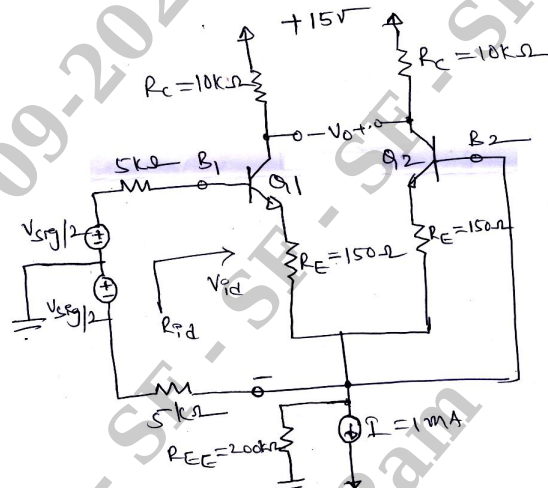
09-202

+15V

$R_C = 10k\Omega$

$R_C = 10k\Omega$

$-V_O+$

5kΩ $B_1$

$Q_1$

$Q_2$

$B_2$

$V_{sig}/2$

$V_{sig}/2$

$V_{id}$

$R_{id}$

$R_E = 150\Omega$

$R_E = 150\Omega$

5kΩ

$R_{EE} = 200k\Omega$

$I = 1mA$

SE - SE - SE

am